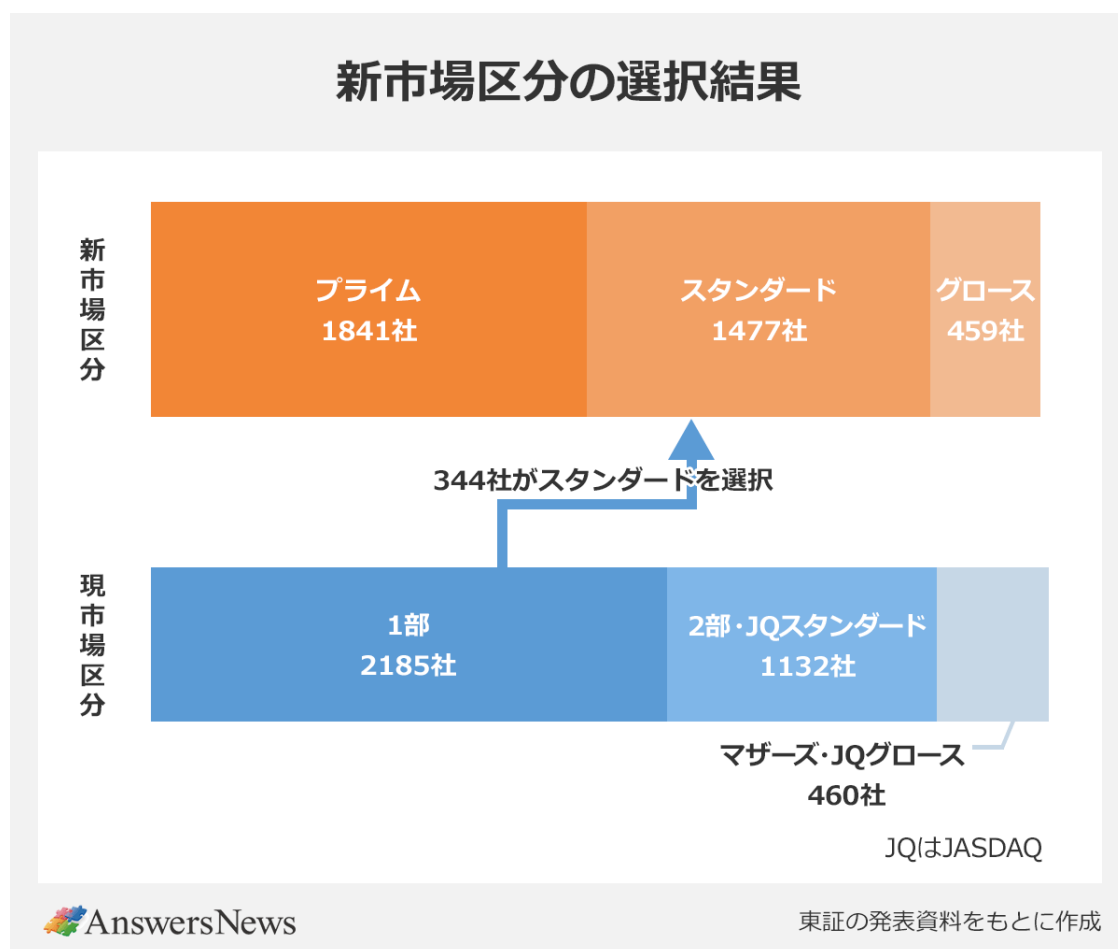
新市場区分の選択結果

新市場区分

プライム
1841社

スタンダード
1477社

グロース
459社

344社がスタンダードを選択

現市場区分

1部
2185社

2部・JQスタンダード
1132社

マザーズ・JQグロース
460社

JQはJASDAQ

AnswersNews

東証の発表資料をもとに作成